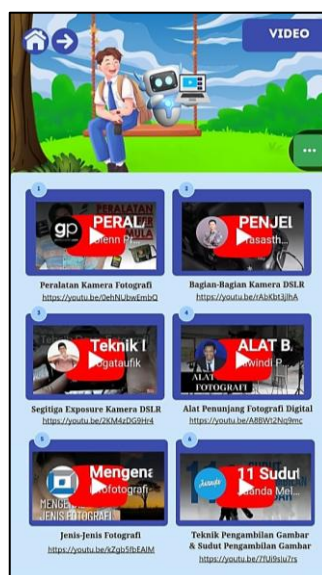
VIDEO

...

1
gp PERAL
Glenn P
Peralatan Kamera Fotografi
https://youtu.be/0ehNUbwEmbQ

2
PENJE
Prasasth
Bagian-Bagian Kamera DSLR
https://youtu.be/rAbKbt3jlhA

3
Teknik
ogataufik
Segitiga Exposure Kamera DSLR
https://youtu.be/2KM4zDG9Hr4

4
ALAT B
windi P
ALAT FOTOGRAFI
Alat Penunjang Fotografi Digital
https://youtu.be/A8BWt2Nq9mc

5
Mengena
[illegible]fotografi
MENGE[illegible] JENIS FOTOGRAFI
Jenis-Jenis Fotografi
https://youtu.be/kZgb5fbEAlM

6
11 Sudut
Ananda Mel
Teknik Pengambilan Gambar & Sudut Pengambilan Gambar
https://youtu.be/7fUI9siu7rs